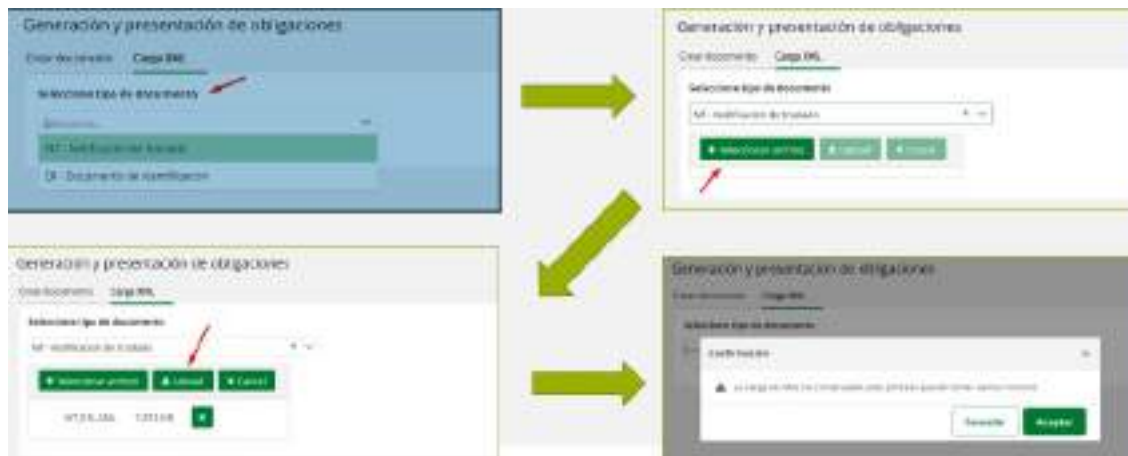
Generación y presentación de obligaciones

Crear documento Carga XML

Seleccione tipo de documento

Seleccione...

NT - Notificación de traslado

DI - Documento de identificación

Generación y presentación de obligaciones

Crear documento Carga XML

Seleccione tipo de documento

NT - Notificación de traslado

+ Seleccionar archivo Upload Cancel

Generación y presentación de obligaciones

Crear documento Carga XML

Seleccione tipo de documento

NT - Notificación de traslado

+ Seleccionar archivo Upload Cancel

NT_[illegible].XML 1,013 KB

Generación y presentación de obligaciones

Crear documento Carga XML

Seleccione tipo de documento

Confirmación

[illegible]

Cancelar Aceptar